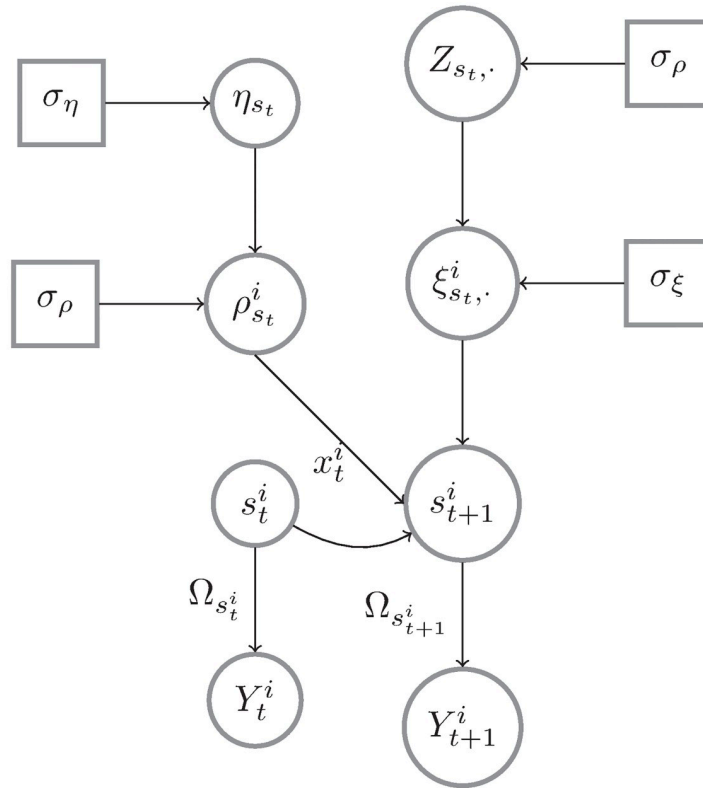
$\sigma_\eta$

$\eta_{s_t}$

$Z_{s_t,\cdot}$

$\sigma_\rho$

$\sigma_\rho$

$\rho^i_{s_t}$

$\xi^i_{s_t,\cdot}$

$\sigma_\xi$

$x^i_t$

$s^i_t$

$s^i_{t+1}$

$\Omega_{s^i_t}$

$\Omega_{s^i_{t+1}}$

$Y^i_t$

$Y^i_{t+1}$